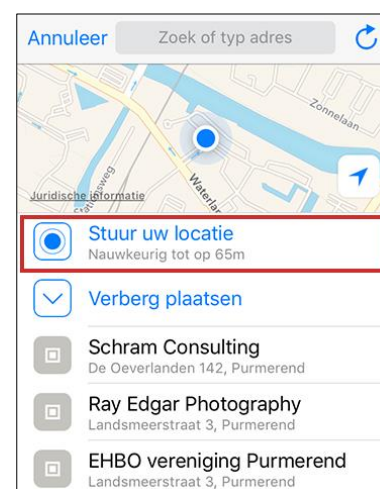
Annuleer
Zoek of typ adres

Zonnelaan
Waterlaan
Juridische informatie
Stationsweg

Stuur uw locatie
Nauwkeurig tot op 65m

Verberg plaatsen

Schram Consulting
De Oeverlanden 142, Purmerend

Ray Edgar Photography
Landsmeerstraat 3, Purmerend

EHBO vereniging Purmerend
Landsmeerstraat 3, Purmerend